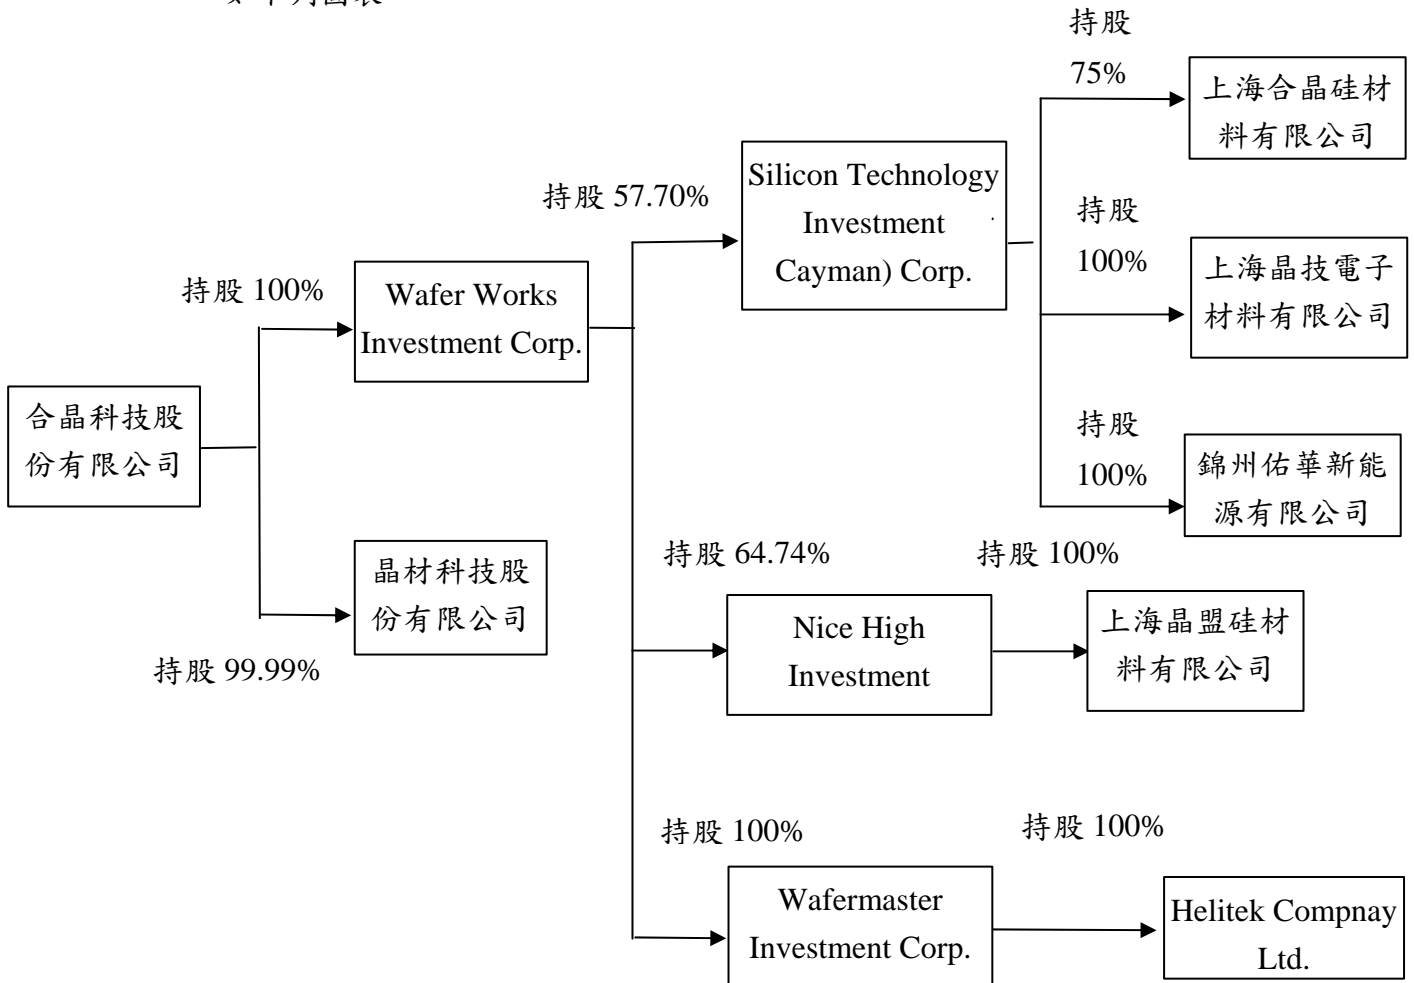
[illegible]

合晶科技股份有限公司

持股 100%

Wafer Works Investment Corp.

持股 99.99%

晶材科技股份有限公司

持股 57.70%

Silicon Technology Investment Cayman) Corp.

持股 75%

上海合晶硅材料有限公司

持股 100%

上海晶技電子材料有限公司

持股 100%

錦州佑華新能源有限公司

持股 64.74%

Nice High Investment

持股 100%

上海晶盟硅材料有限公司

持股 100%

Wafermaster Investment Corp.

持股 100%

Helitek Compnay Ltd.